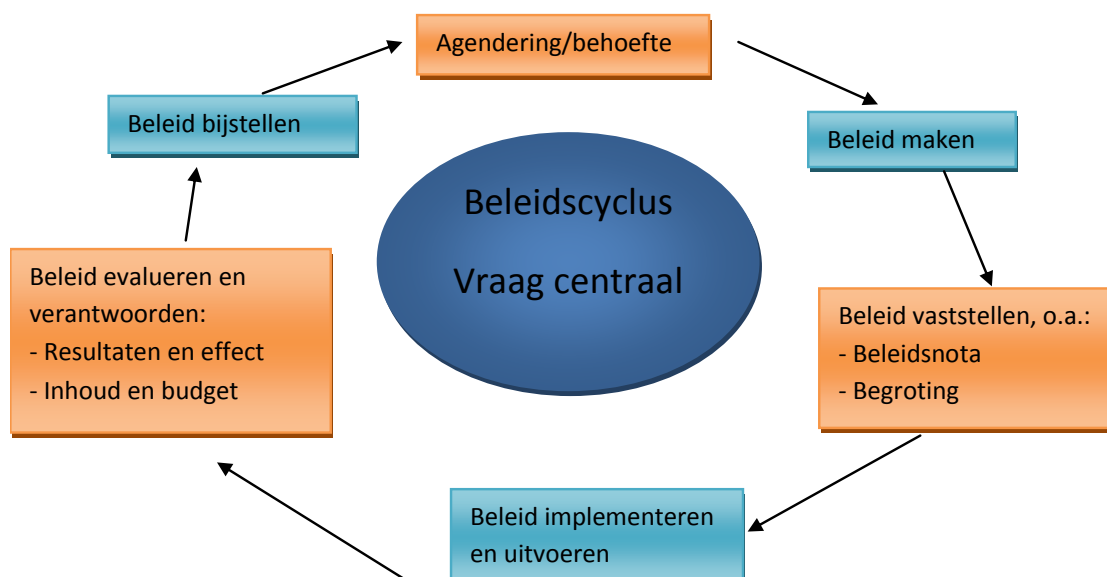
Agendering/behoefte

Beleid maken

Beleid vaststellen, o.a.:
- Beleidsnota
- Begroting

Beleid implementeren en uitvoeren

Beleid evalueren en verantwoorden:
- Resultaten en effect
- Inhoud en budget

Beleid bijstellen

Beleidscyclus

Vraag centraal